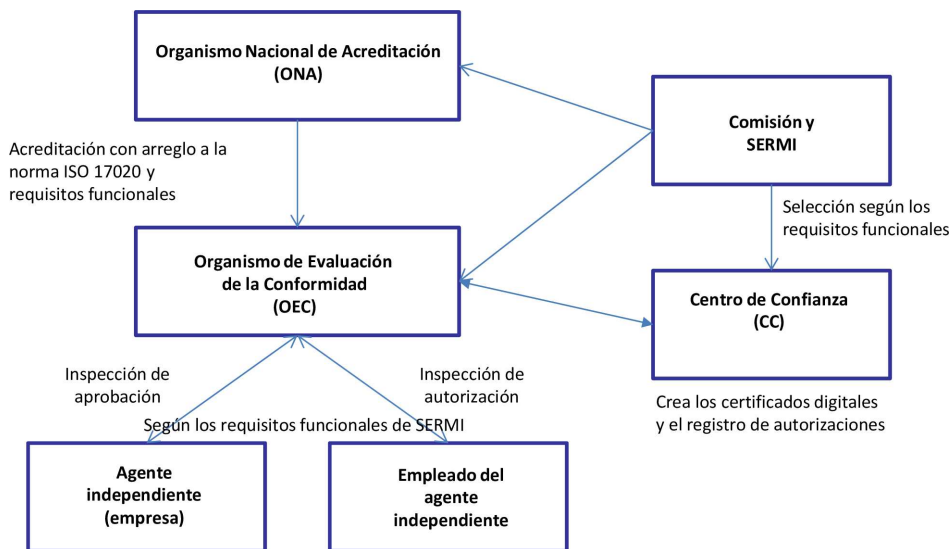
Organismo Nacional de Acreditación (ONA)

Comisión y SERMI

Acreditación con arreglo a la norma ISO 17020 y requisitos funcionales

Selección según los requisitos funcionales

Organismo de Evaluación de la Conformidad (OEC)

Centro de Confianza (CC)

Inspección de aprobación

Inspección de autorización

Crea los certificados digitales y el registro de autorizaciones

Según los requisitos funcionales de SERMI

Agente independiente (empresa)

Empleado del agente independiente